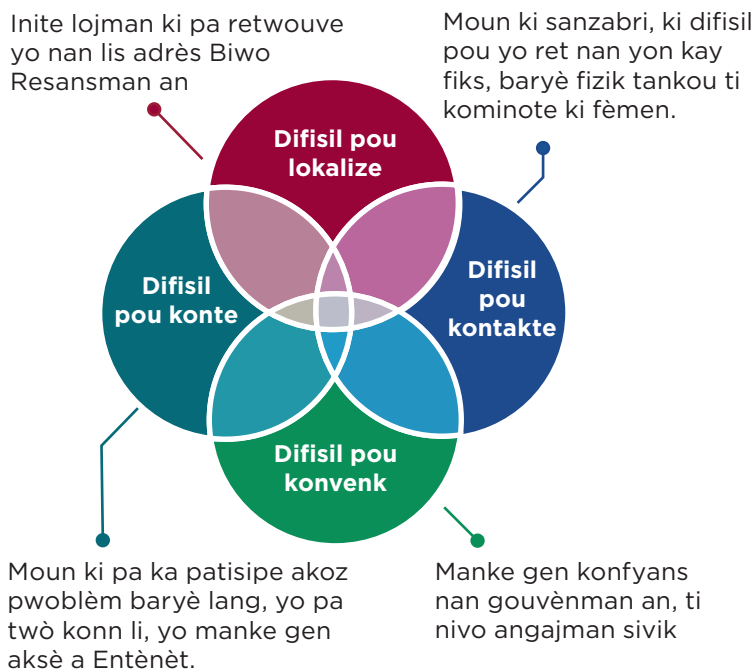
Inite lojman ki pa retwouve yo nan lis adrès Biwo Resansman an

Moun ki sanzabri, ki difisil pou yo ret nan yon kay fiks, baryè fizik tankou ti kominote ki fèmen.

Difisil pou lokalize

Difisil pou konte

Difisil pou kontakte

Difisil pou konvenk

Moun ki pa ka patisipe akoz pwoblèm baryè lang, yo pa twò konn li, yo manke gen aksè a Entènèt.

Manke gen konfyans nan gouvènman an, ti nivo angajman sivik